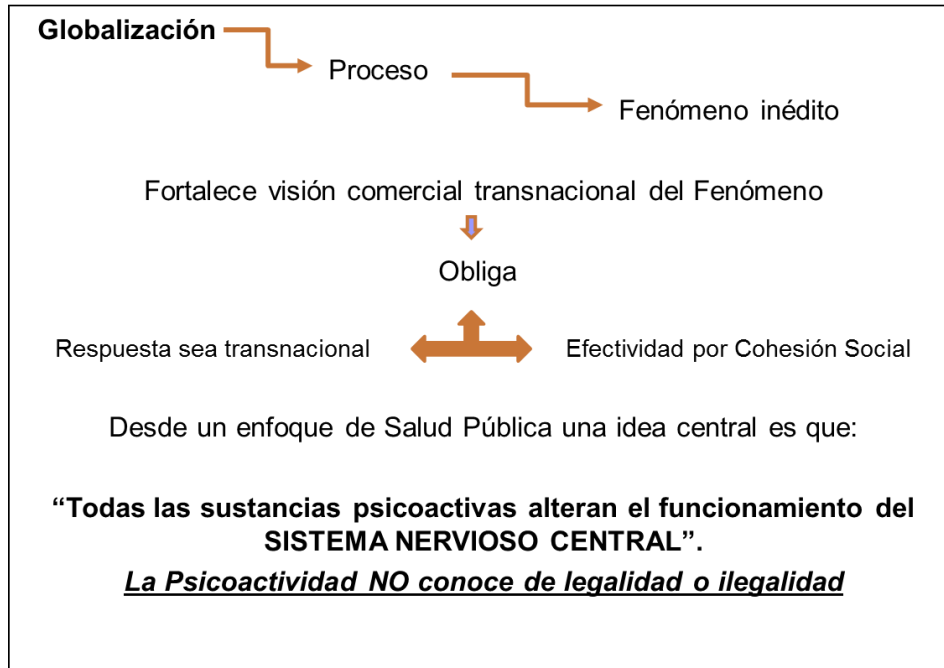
Globalización

Proceso

Fenómeno inédito

Fortalece visión comercial transnacional del Fenómeno

Obliga

Respuesta sea transnacional

Efectividad por Cohesión Social

Desde un enfoque de Salud Pública una idea central es que:

**“Todas las sustancias psicoactivas alteran el funcionamiento del SISTEMA NERVIOSO CENTRAL”.**

***La Psicoactividad NO conoce de legalidad o ilegalidad***